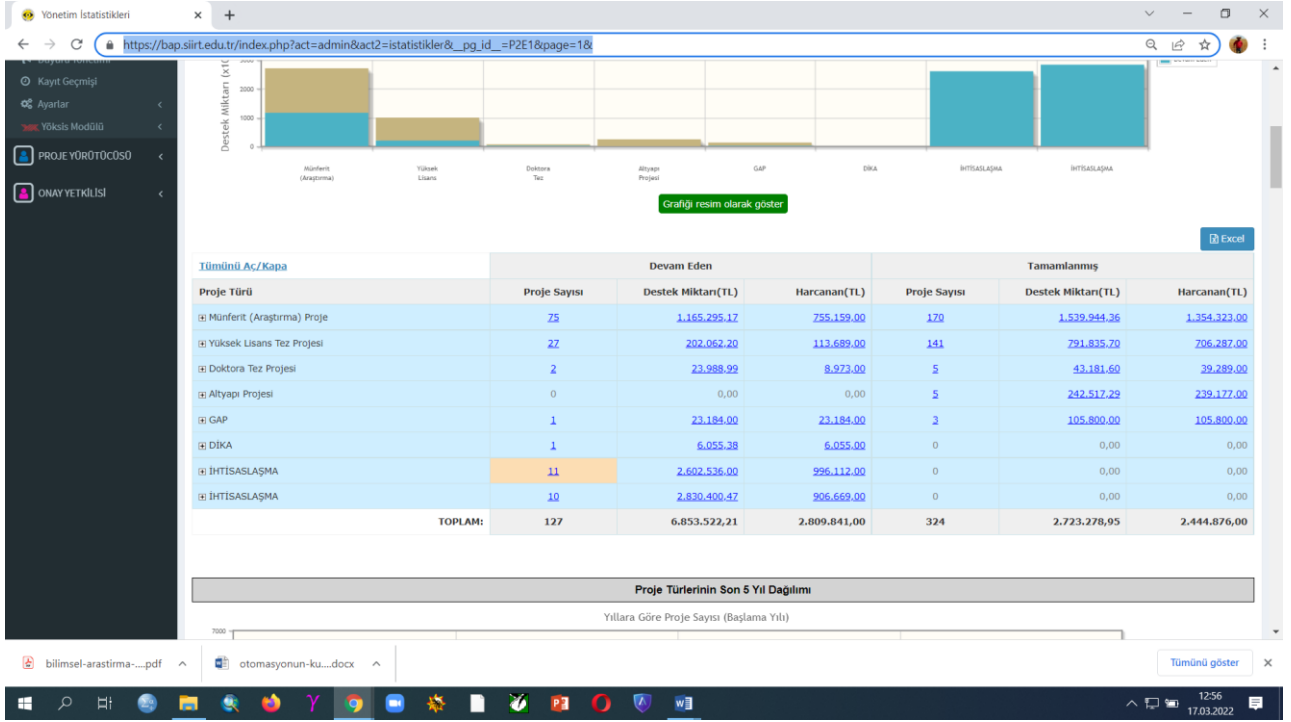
Yönetim İstatistikleri

https://bap.siirt.edu.tr/index.php?act=admin&act2=istatistikler&_pg_id_=P2E1&page=1&

Kayıt Geçmişi
Ayarlar
Yöksis Modülü
PROJE YÜRÜTÜCÜSÜ
ONAY YETKİLİSİ

Destek Miktarı (x10

2000
1000
0

Münferit (Araştırma)
Yüksek Lisans
Doktora Tez
Altyapı Projesi
GAP
DİKA
İHTİSASLAŞMA
İHTİSASLAŞMA

Grafiği resim olarak göster

Excel

| Tümünü Aç/Kapa | Devam Eden | | | Tamamlanmış | | |
|---|---|---|---|---|---|---|
| Proje Türü | Proje Sayısı | Destek Miktarı(TL) | Harcanan(TL) | Proje Sayısı | Destek Miktarı(TL) | Harcanan(TL) |
| ⊞ Münferit (Araştırma) Proje | 75 | 1.165.295,17 | 755.159,00 | 170 | 1.539.944,36 | 1.354.323,00 |
| ⊞ Yüksek Lisans Tez Projesi | 27 | 202.062,20 | 113.689,00 | 141 | 791.835,70 | 706.287,00 |
| ⊞ Doktora Tez Projesi | 2 | 23.988,99 | 8.973,00 | 5 | 43.181,60 | 39.289,00 |
| ⊞ Altyapı Projesi | 0 | 0,00 | 0,00 | 5 | 242.517,29 | 239.177,00 |
| ⊞ GAP | 1 | 23.184,00 | 23.184,00 | 3 | 105.800,00 | 105.800,00 |
| ⊞ DİKA | 1 | 6.055,38 | 6.055,00 | 0 | 0,00 | 0,00 |
| ⊞ İHTİSASLAŞMA | 11 | 2.602.536,00 | 996.112,00 | 0 | 0,00 | 0,00 |
| ⊞ İHTİSASLAŞMA | 10 | 2.830.400,47 | 906.669,00 | 0 | 0,00 | 0,00 |
| TOPLAM: | 127 | 6.853.522,21 | 2.809.841,00 | 324 | 2.723.278,95 | 2.444.876,00 |

Proje Türlerinin Son 5 Yıl Dağılımı

Yıllara Göre Proje Sayısı (Başlama Yılı)

7000

bilimsel-arastirma-....pdf
otomasyonun-ku....docx
Tümünü göster

12:56
17.03.2022